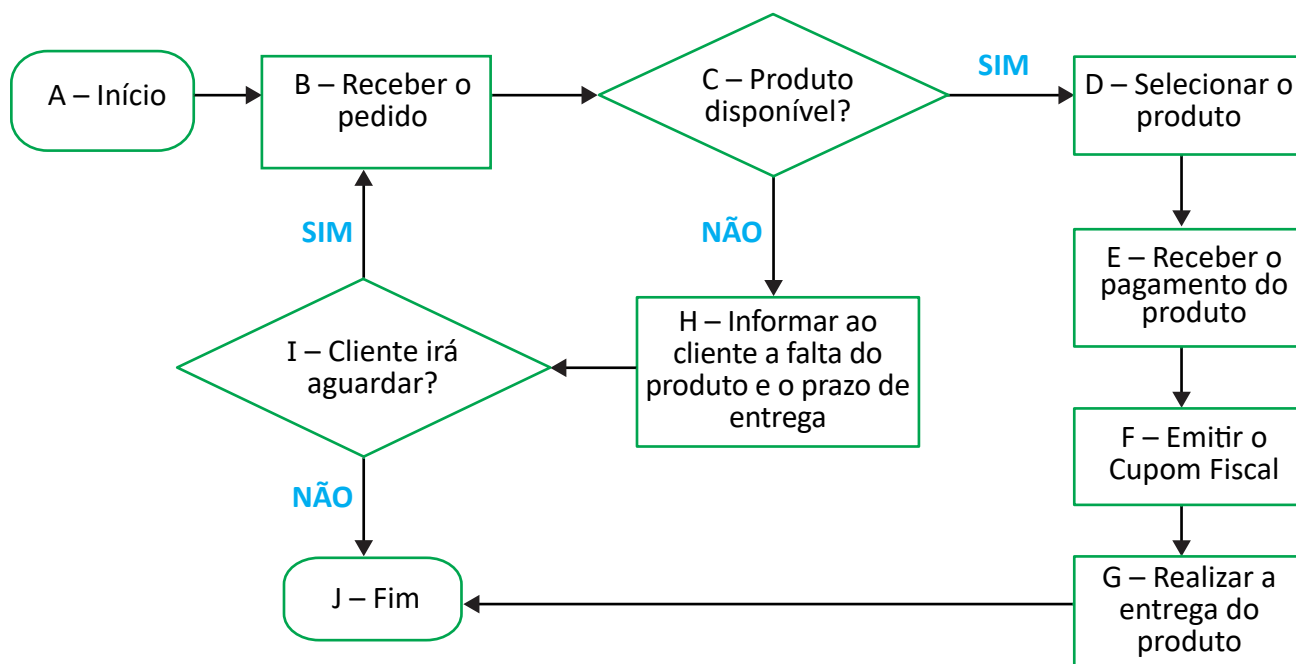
A – Início

B – Receber o pedido

C – Produto disponível?

SIM

D – Selecionar o produto

E – Receber o pagamento do produto

F – Emitir o Cupom Fiscal

G – Realizar a entrega do produto

NÃO

H – Informar ao cliente a falta do produto e o prazo de entrega

I – Cliente irá aguardar?

SIM

NÃO

J – Fim